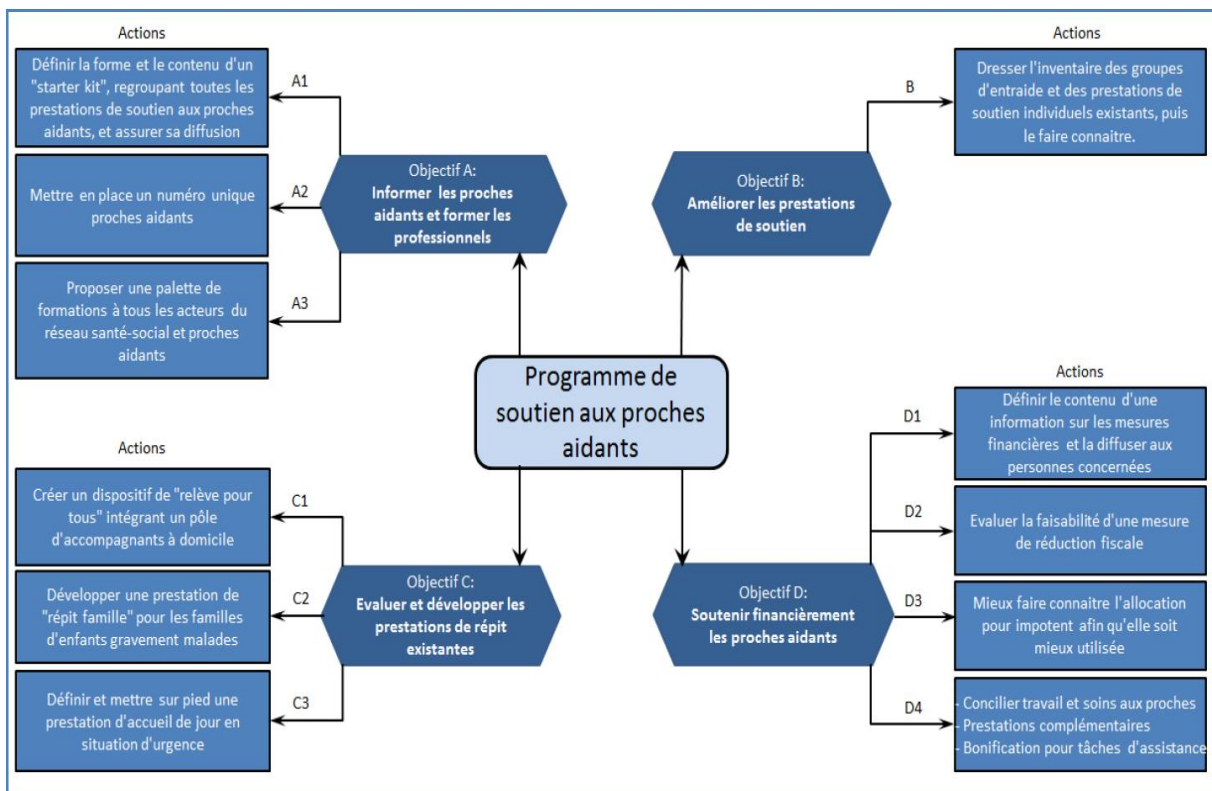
Actions

A1
Définir la forme et le contenu d'un "starter kit", regroupant toutes les prestations de soutien aux proches aidants, et assurer sa diffusion

A2
Mettre en place un numéro unique proches aidants

A3
Proposer une palette de formations à tous les acteurs du réseau santé-social et proches aidants

Objectif A:
Informer les proches aidants et former les professionnels

Actions

B
Dresser l'inventaire des groupes d'entraide et des prestations de soutien individuels existants, puis le faire connaitre.

Objectif B:
Améliorer les prestations de soutien

Programme de soutien aux proches aidants

Actions

C1
Créer un dispositif de "relève pour tous" intégrant un pôle d'accompagnants à domicile

C2
Développer une prestation de "répit famille" pour les familles d'enfants gravement malades

C3
Définir et mettre sur pied une prestation d'accueil de jour en situation d'urgence

Objectif C:
Evaluer et développer les prestations de répit existantes

Actions

D1
Définir le contenu d'une information sur les mesures financières et la diffuser aux personnes concernées

D2
Evaluer la faisabilité d'une mesure de réduction fiscale

D3
Mieux faire connaitre l'allocation pour impotent afin qu'elle soit mieux utilisée

D4
- Concilier travail et soins aux proches
- Prestations complémentaires
- Bonification pour tâches d'assistance

Objectif D:
Soutenir financièrement les proches aidants